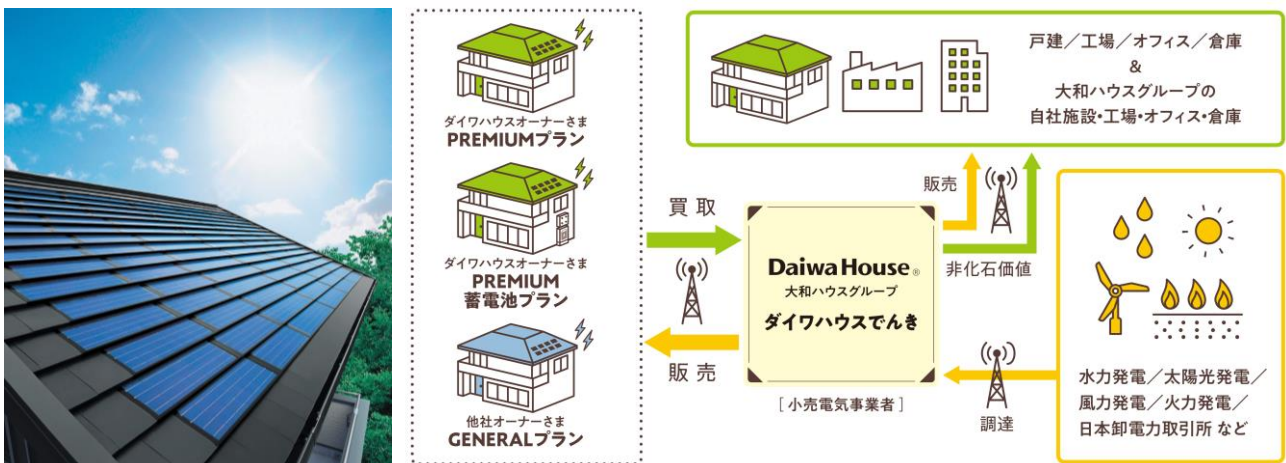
ダイワハウスオーナーさま
PREMIUMプラン

ダイワハウスオーナーさま
PREMIUM
蓄電池プラン

他社オーナーさま
GENERALプラン

戸建／工場／オフィス／倉庫
&
大和ハウスグループの
自社施設・工場・オフィス・倉庫

買取

販売

Daiwa House®
大和ハウスグループ
ダイワハウスでんき

［小売電気事業者］

販売

非化石価値

調達

水力発電／太陽光発電／
風力発電／火力発電／
日本卸電力取引所 など